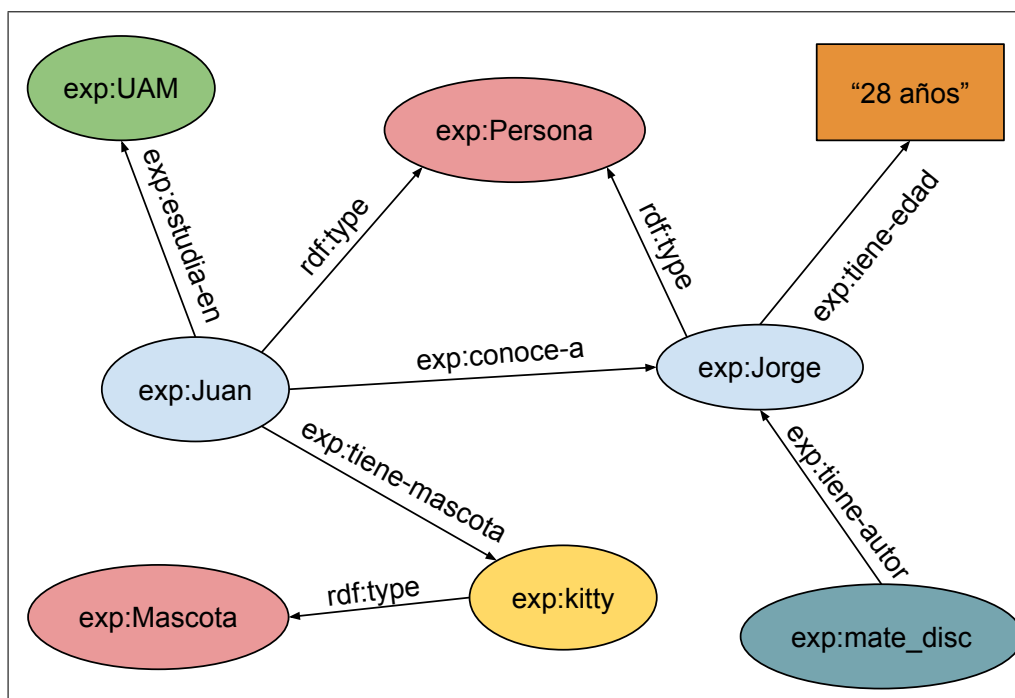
exp:UAM

exp:Persona

“28 años”

exp:estudia-en

rdf:type

rdf:type

exp:tiene-edad

exp:conoce-a

exp:Juan

exp:Jorge

exp:tiene-mascota

exp:tiene-autor

rdf:type

exp:Mascota

exp:kitty

exp:mate_disc